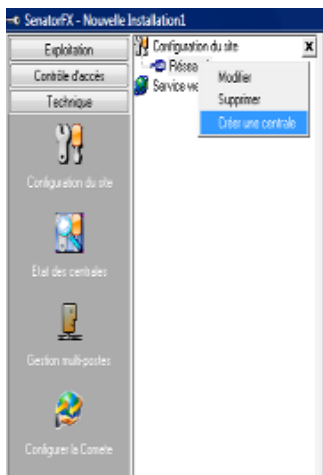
SenatorFX - Nouvelle Installation1

Exploitation
Contrôle d'accès
Technique

Configuration du site

Etat des centrales

Gestion multi-postes

Configurer le Comète

Configuration du site
Réseau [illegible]
Service ve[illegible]

Modifier
Supprimer
Créer une centrale